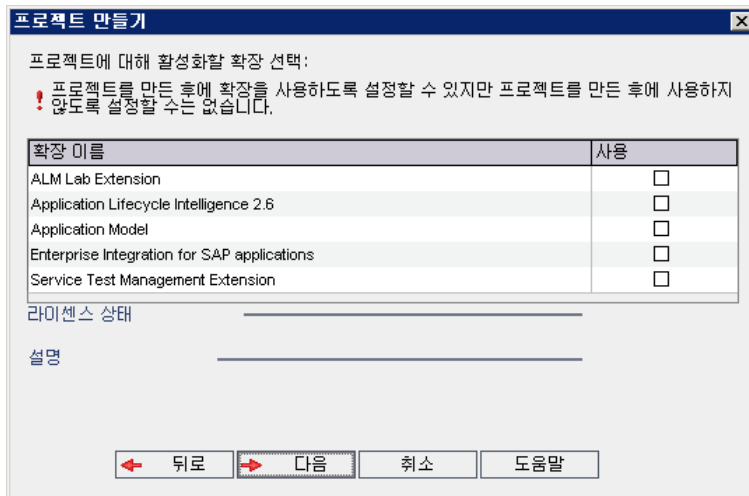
프로젝트 만들기

프로젝트에 대해 활성화할 확장 선택:

! 프로젝트를 만든 후에 확장을 사용하도록 설정할 수 있지만 프로젝트를 만든 후에 사용하지 않도록 설정할 수는 없습니다.

| 확장 이름 | 사용 |
|---|---|
| ALM Lab Extension | ☐ |
| Application Lifecycle Intelligence 2.6 | ☐ |
| Application Model | ☐ |
| Enterprise Integration for SAP applications | ☐ |
| Service Test Management Extension | ☐ |

라이센스 상태

설명

뒤로 다음 취소 도움말